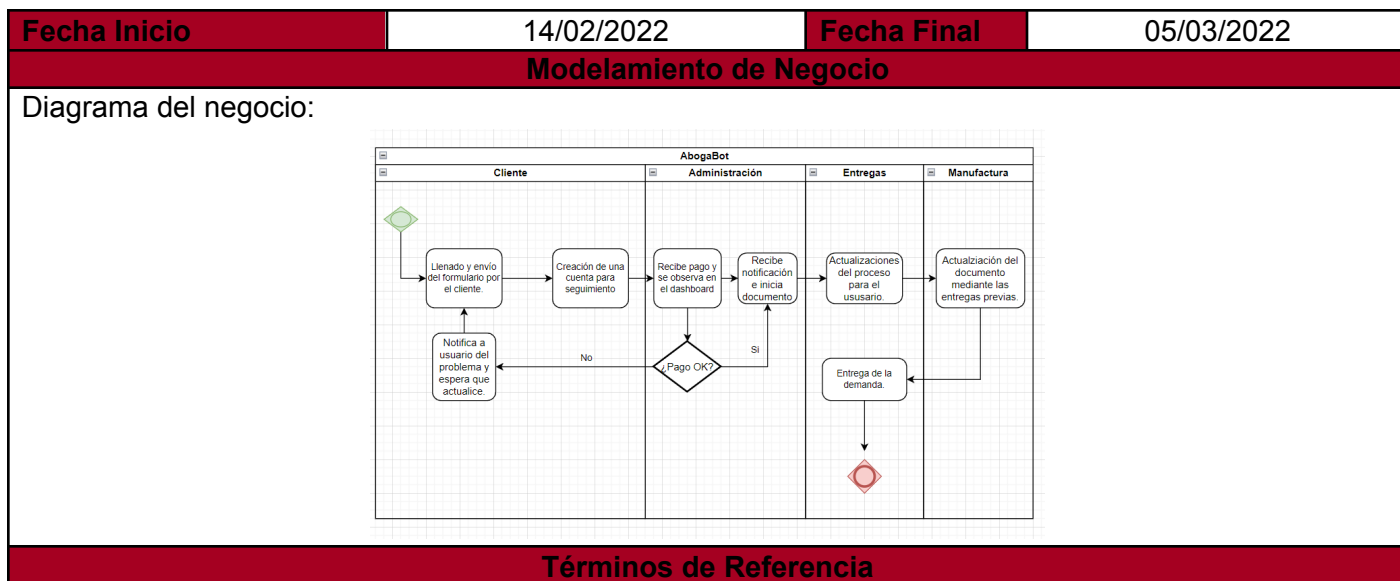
| Fecha Inicio | 14/02/2022 | Fecha Final | 05/03/2022 |
|---|---|---|---|

Modelamiento de Negocio

Diagrama del negocio:

AbogaBot

Cliente

Administración

Entregas

Manufactura

Llenado y envío del formulario por el cliente.

Creación de una cuenta para seguimiento

Recibe pago y se observa en el dashboard

Recibe notificación e inicia documento.

Actualizaciones del proceso para el ususario.

Actualziación del documento mediante las entregas previas.

Notifica a usuario del problema y espera que actualice.

No

¿Pago OK?

Si

Entrega de la demanda.

Términos de Referencia